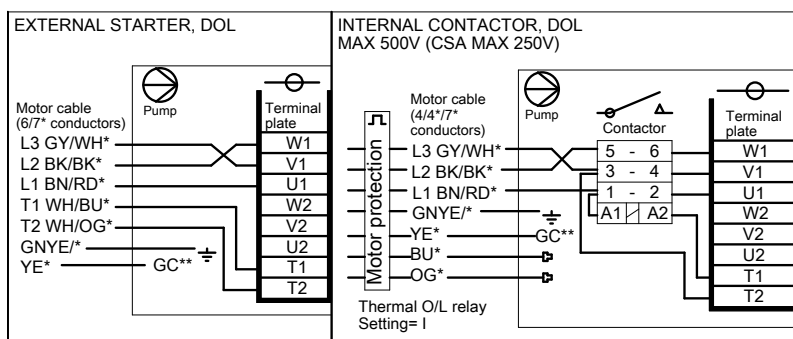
EXTERNAL STARTER, DOL

Pump

Motor cable (6/7* conductors)

Terminal plate

L3 GY/WH*
L2 BK/BK*
L1 BN/RD*
T1 WH/BU*
T2 WH/OG*
GNYE/*
YE*
GC**

W1
V1
U1
W2
V2
U2
T1
T2

INTERNAL CONTACTOR, DOL
MAX 500V (CSA MAX 250V)

Pump

Motor cable (4/4*/7* conductors)

Motor protection

L3 GY/WH*
L2 BK/BK*
L1 BN/RD*
GNYE/*
YE*
GC**
BU*
OG*

Contactor

5 - 6
3 - 4
1 - 2
A1
A2

Terminal plate

W1
V1
U1
W2
V2
U2
T1
T2

Thermal O/L relay
Setting= I